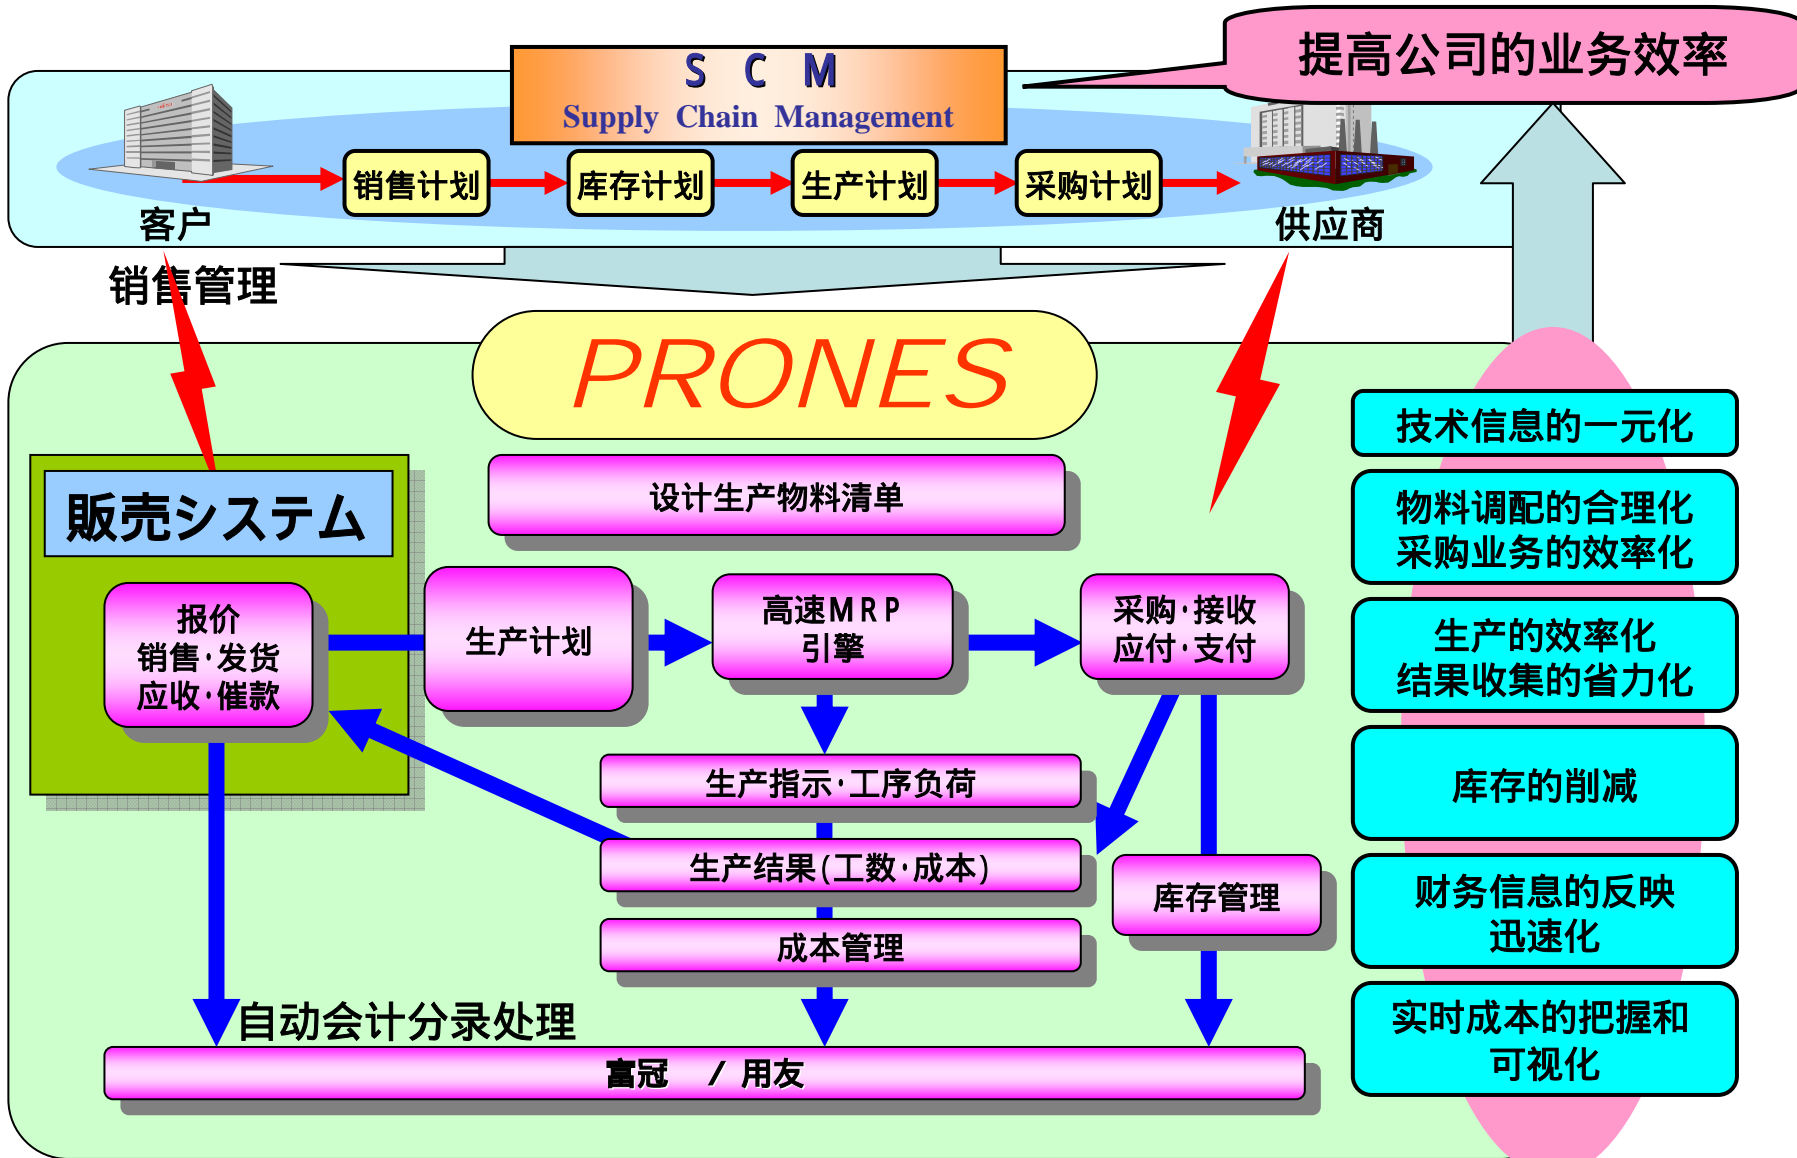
S C M
Supply Chain Management

提高公司的业务效率

销售计划
库存计划
生产计划
采购计划

客户
供应商
销售管理

PRONES

販売システム

报价
销售·发货
应收·催款

设计生产物料清单

生产计划
高速MRP
引擎
采购·接收
应付·支付

生产指示·工序负荷
生产结果(工数·成本)
成本管理
库存管理

自动会计分录处理
富冠 / 用友

技术信息的一元化
物料调配的合理化
采购业务的效率化
生产的效率化
结果收集的省力化
库存的削减
财务信息的反映
迅速化
实时成本的把握和
可视化